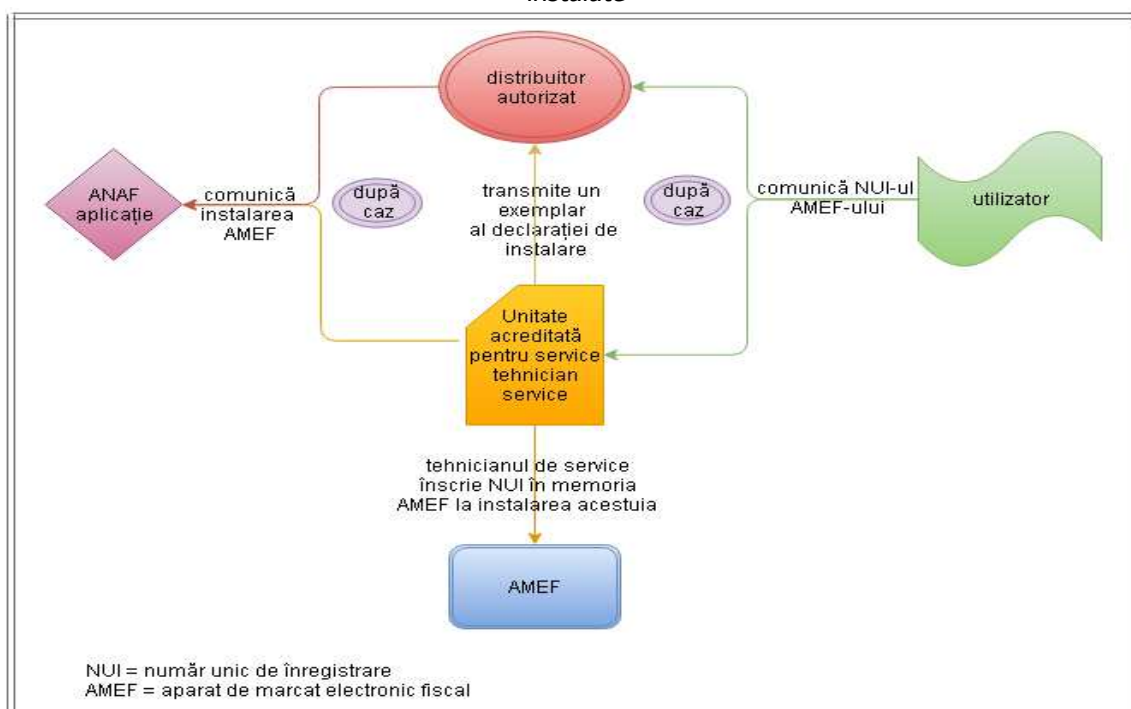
instalate

distribuitor autorizat

ANAF aplicație

comunică instalarea AMEF

după caz

transmite un exemplar al declarației de instalare

după caz

comunică NUI-ul AMEF-ului

utilizator

Unitate acreditată pentru service tehnician service

tehnicianul de service înscrie NUI în memoria AMEF la instalarea acestuia

AMEF

NUI = număr unic de înregistrare
AMEF = aparat de marcat electronic fiscal